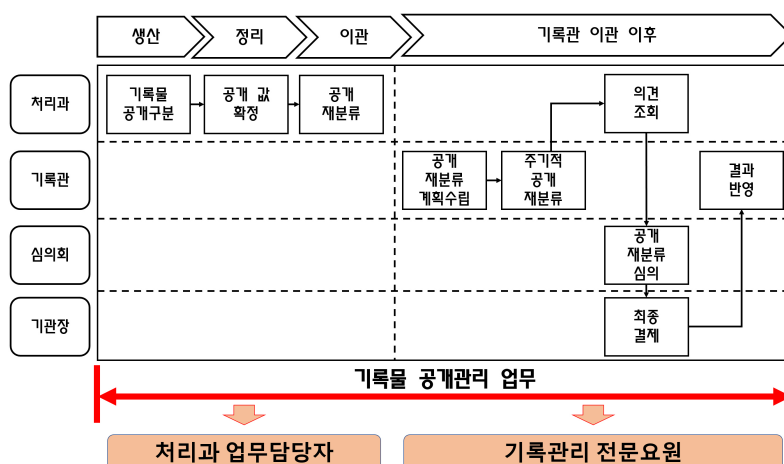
생산
정리
이관
기록관 이관 이후

처리과
기록관
심의회
기관장

기록물 공개구분
공개 값 확정
공개 재분류

공개 재분류 계획수립
주기적 공개 재분류
의견 조회
결과 반영
공개 재분류 심의
최종 결제

기록물 공개관리 업무

처리과 업무담당자
기록관리 전문요원